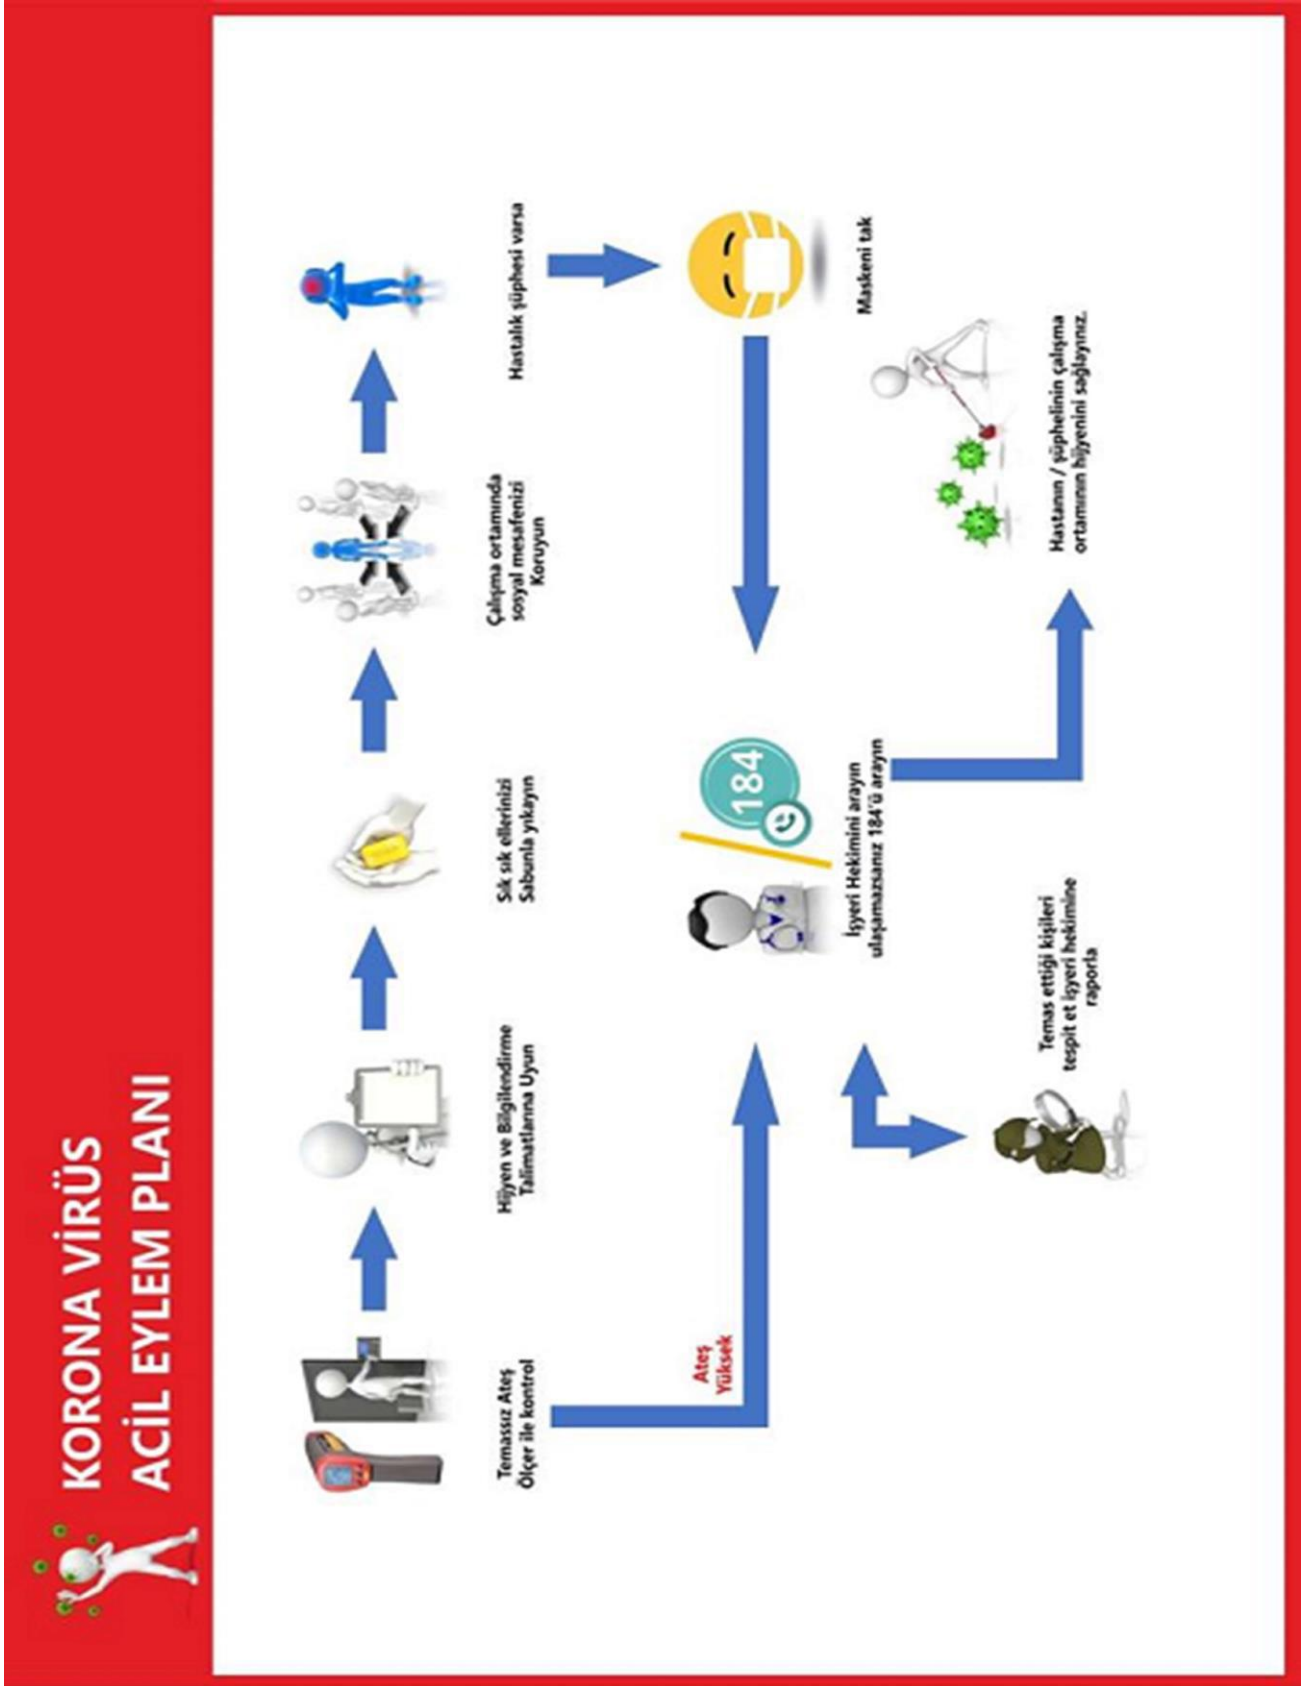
KORONA VİRÜS
ACİL EYLEM PLANI

Temassız Ateş Ölçer ile kontrol

Hijyen ve Bilgilendirme Talimatlarına Uyun

Sık sık ellerinizi Sabunla yıkayın

Çalışma ortamında sosyal mesafenizi Koruyun

Hastalık şüphesi varsa

Maskeni tak

Ateş Yüksek

184

İşyeri Hekimini arayın ulaşamazsanız 184'ü arayın

Hastanın / şüphelinin çalışma ortamının hijyenini sağlayınız.

Temas ettiği kişileri tespit et işyeri hekimine raporla